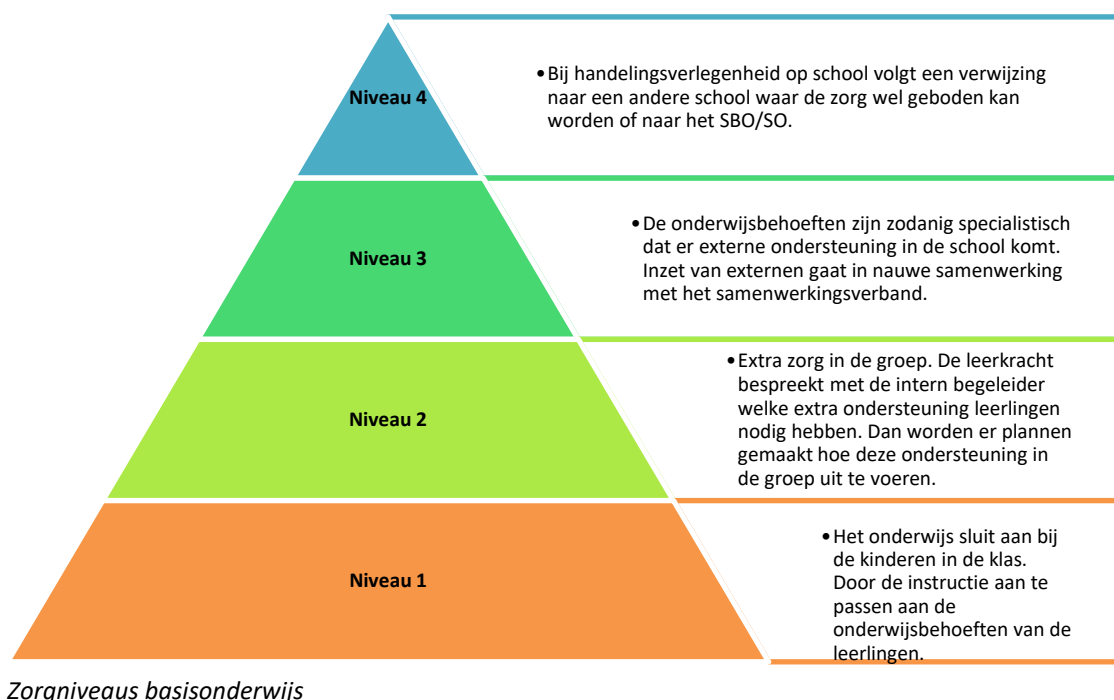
Niveau 4

• Bij handelingsverlegenheid op school volgt een verwijzing naar een andere school waar de zorg wel geboden kan worden of naar het SBO/SO.

Niveau 3

• De onderwijsbehoeften zijn zodanig specialistisch dat er externe ondersteuning in de school komt. Inzet van externen gaat in nauwe samenwerking met het samenwerkingsverband.

Niveau 2

• Extra zorg in de groep. De leerkracht bespreekt met de intern begeleider welke extra ondersteuning leerlingen nodig hebben. Dan worden er plannen gemaakt hoe deze ondersteuning in de groep uit te voeren.

Niveau 1

• Het onderwijs sluit aan bij de kinderen in de klas. Door de instructie aan te passen aan de onderwijsbehoeften van de leerlingen.

Zorgniveaus basisonderwijs